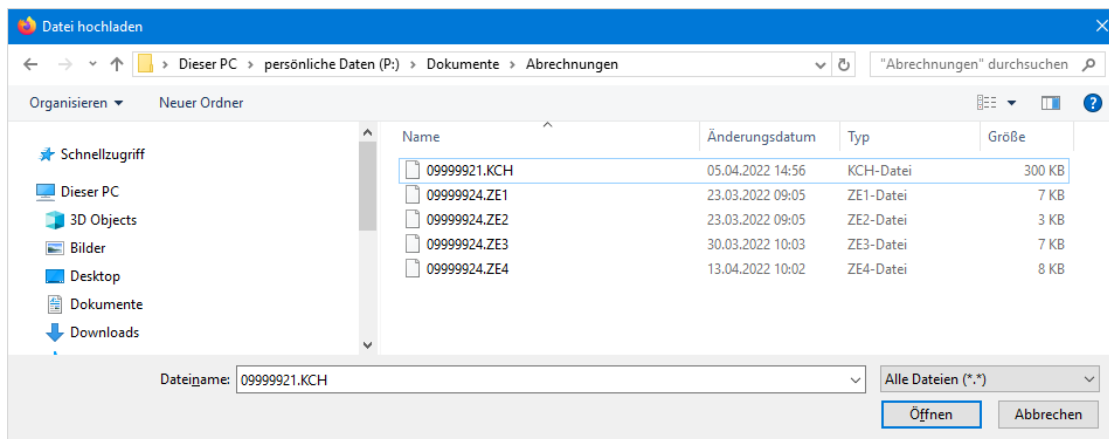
Datei hochladen

Dieser PC > persönliche Daten (P:) > Dokumente > Abrechnungen

"Abrechnungen" durchsuchen

Organisieren ▾ Neuer Ordner

Schnellzugriff
Dieser PC
3D Objects
Bilder
Desktop
Dokumente
Downloads

| Name | Änderungsdatum | Typ | Größe |
|---|---|---|---|
| 09999921.KCH | 05.04.2022 14:56 | KCH-Datei | 300 KB |
| 09999924.ZE1 | 23.03.2022 09:05 | ZE1-Datei | 7 KB |
| 09999924.ZE2 | 23.03.2022 09:05 | ZE2-Datei | 3 KB |
| 09999924.ZE3 | 30.03.2022 10:03 | ZE3-Datei | 7 KB |
| 09999924.ZE4 | 13.04.2022 10:02 | ZE4-Datei | 8 KB |

Dateiname: 09999921.KCH
Alle Dateien (*.*)
Öffnen Abbrechen